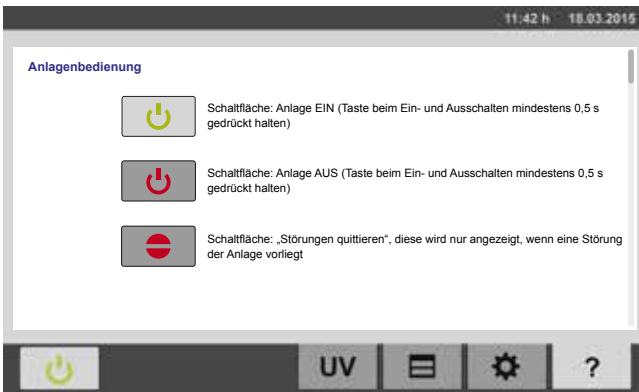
11:42 h 18.03.2015

Anlagenbedienung

Schaltfläche: Anlage EIN (Taste beim Ein- und Ausschalten mindestens 0,5 s gedrückt halten)

Schaltfläche: Anlage AUS (Taste beim Ein- und Ausschalten mindestens 0,5 s gedrückt halten)

Schaltfläche: „Störungen quittieren“, diese wird nur angezeigt, wenn eine Störung der Anlage vorliegt

UV

?